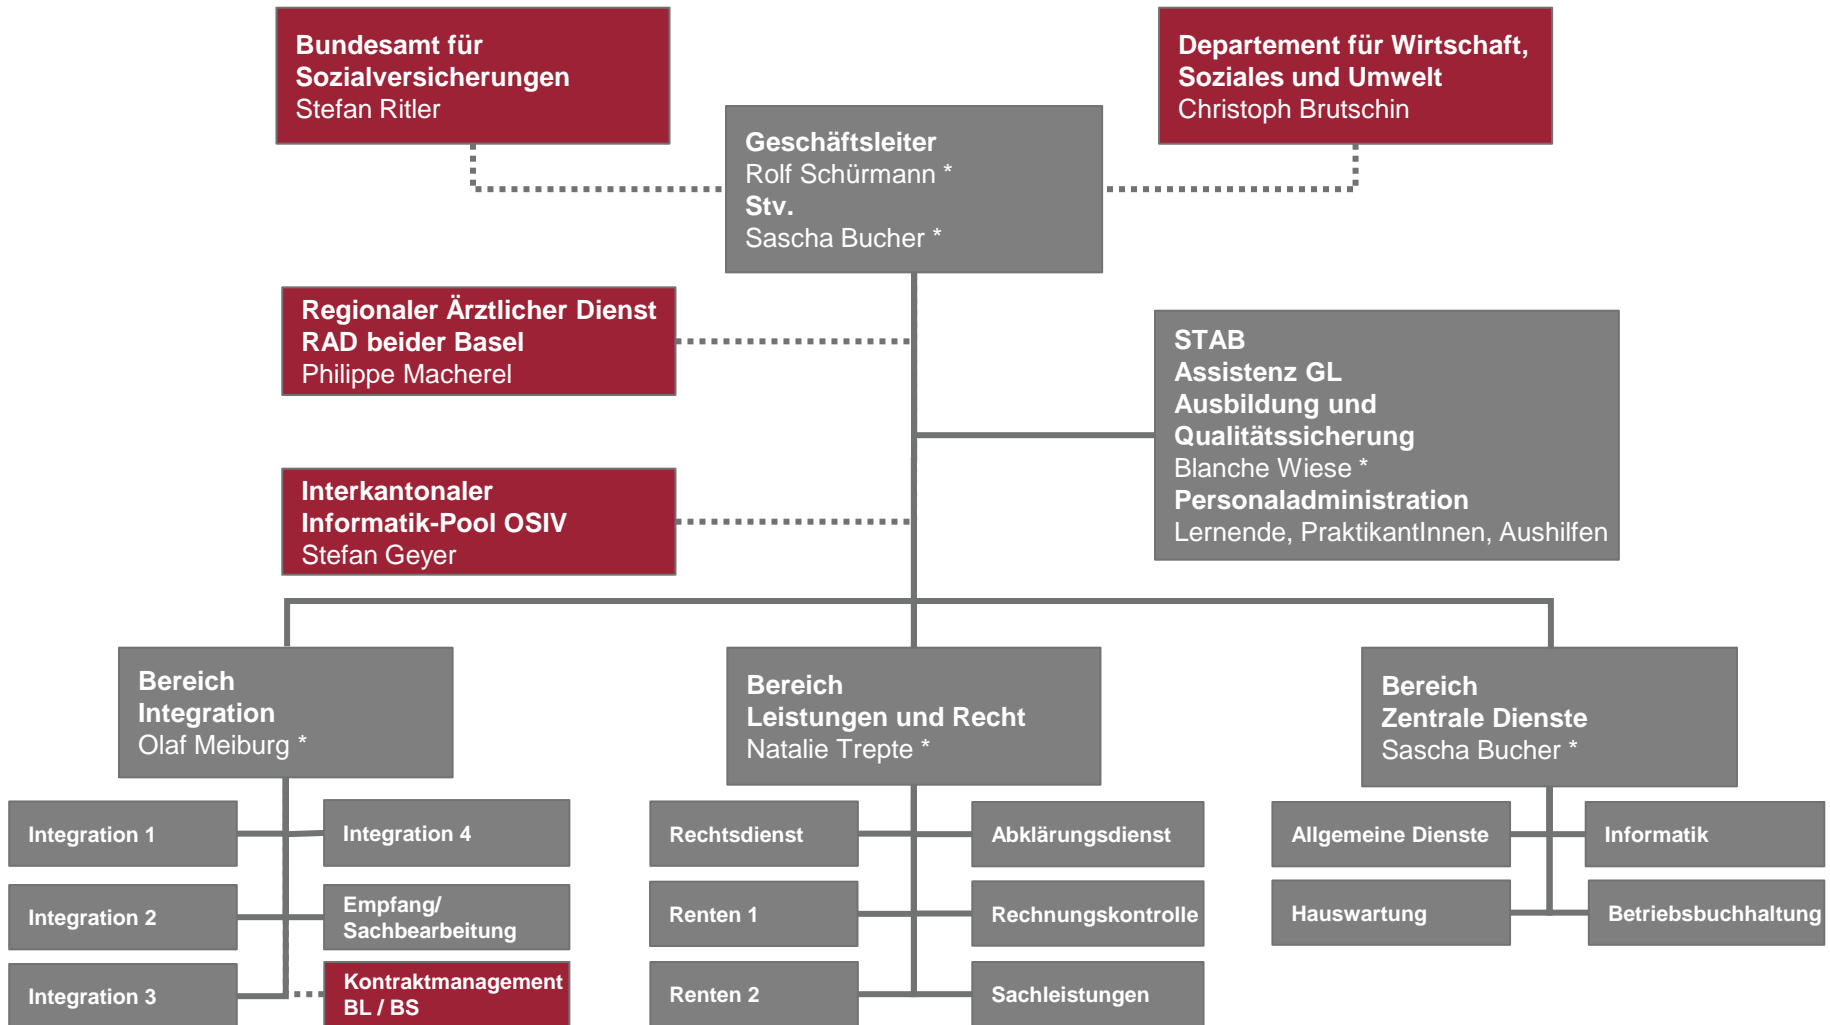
Bundesamt für Sozialversicherungen
Stefan Ritler

Departement für Wirtschaft, Soziales und Umwelt
Christoph Brutschin

Geschäftsleiter
Rolf Schürmann *
Stv.
Sascha Bucher *

Regionaler Ärztlicher Dienst RAD beider Basel
Philippe Macherel

STAB
Assistenz GL
Ausbildung und Qualitätssicherung
Blanche Wiese *
Personaladministration
Lernende, PraktikantInnen, Aushilfen

Interkantonaler Informatik-Pool OSIV
Stefan Geyer

Bereich Integration
Olaf Meiburg *

Integration 1

Integration 4

Integration 2

Empfang/ Sachbearbeitung

Integration 3

Kontraktmanagement BL / BS

Bereich Leistungen und Recht
Natalie Trepte *

Rechtsdienst

Abklärungsdienst

Renten 1

Rechnungskontrolle

Renten 2

Sachleistungen

Bereich Zentrale Dienste
Sascha Bucher *

Allgemeine Dienste

Informatik

Hauswartung

Betriebsbuchhaltung